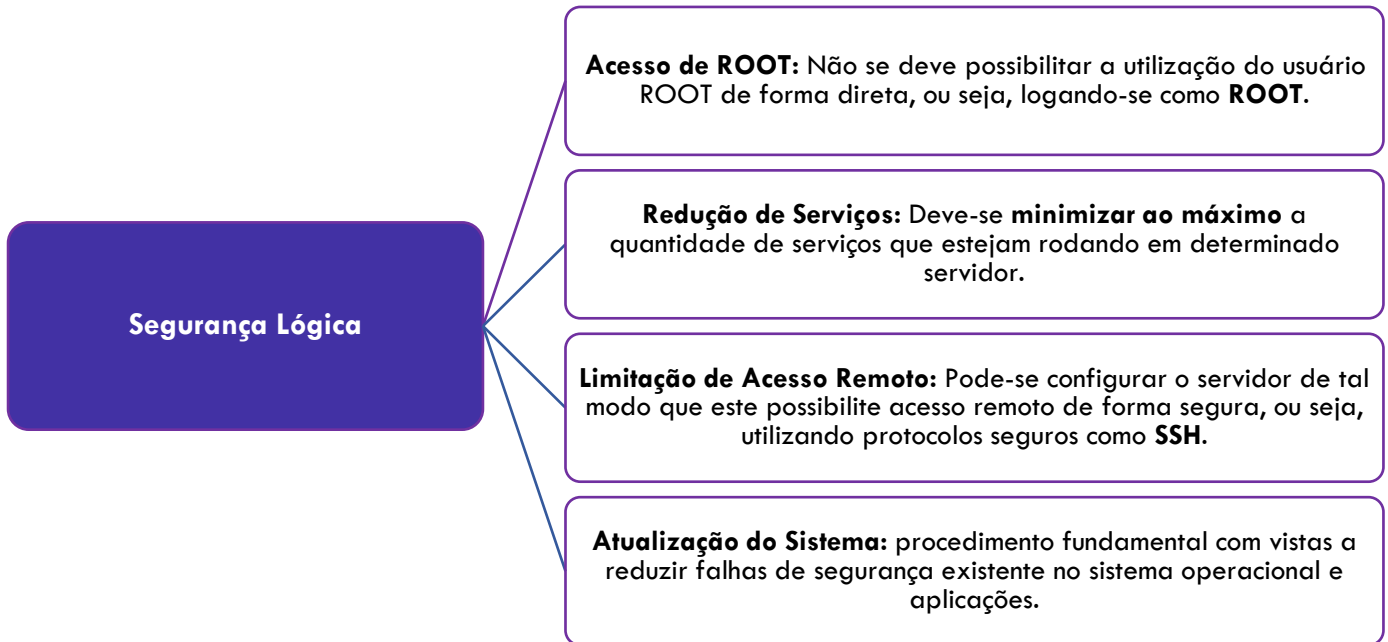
Segurança Lógica

Acesso de ROOT: Não se deve possibilitar a utilização do usuário ROOT de forma direta, ou seja, logando-se como ROOT.

Redução de Serviços: Deve-se minimizar ao máximo a quantidade de serviços que estejam rodando em determinado servidor.

Limitação de Acesso Remoto: Pode-se configurar o servidor de tal modo que este possibilite acesso remoto de forma segura, ou seja, utilizando protocolos seguros como SSH.

Atualização do Sistema: procedimento fundamental com vistas a reduzir falhas de segurança existente no sistema operacional e aplicações.